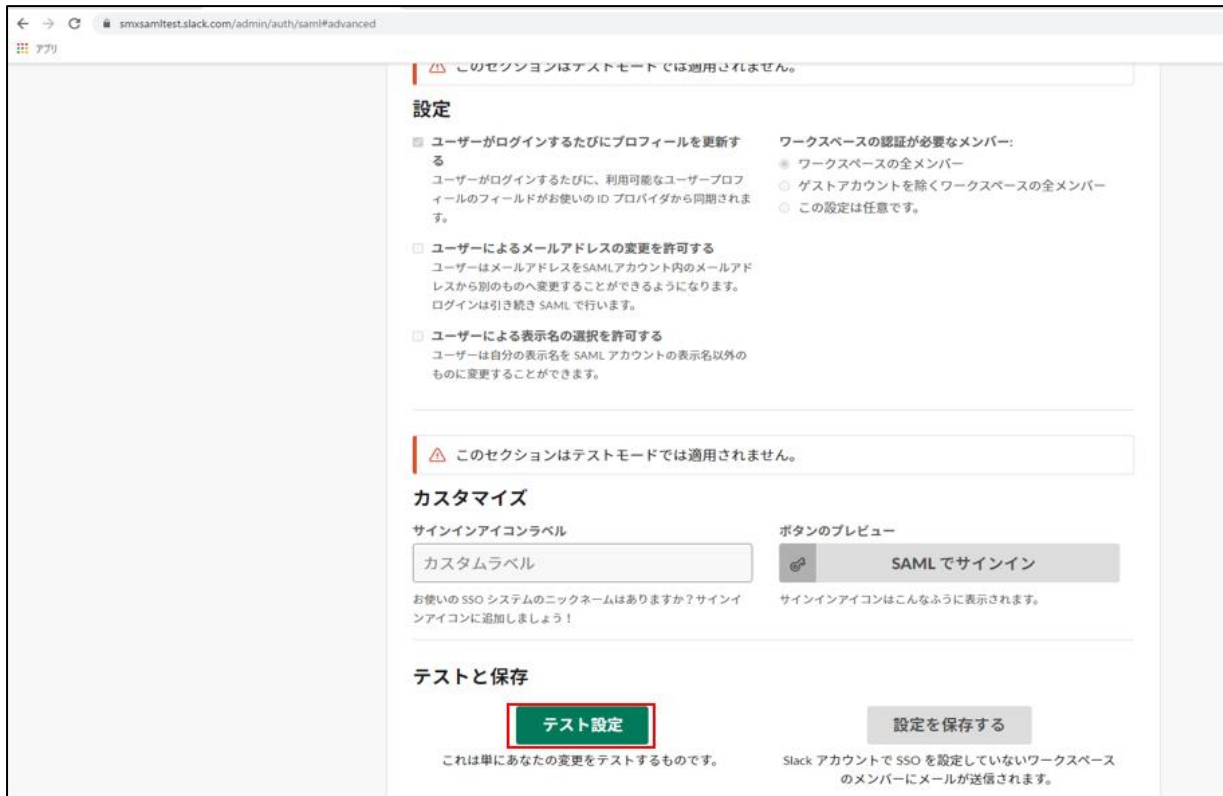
smxsamltest.slack.com/admin/auth/saml#advanced

アプリ

このセクションはテストモードでは適用されません。

設定

ユーザーがログインするたびにプロフィールを更新する
ユーザーがログインするたびに、利用可能なユーザープロフィールのフィールドがお使いの ID プロバイダから同期されます。

ユーザーによるメールアドレスの変更を許可する
ユーザーはメールアドレスをSAMLアカウント内のメールアドレスから別のものへ変更することができるようになります。ログインは引き続き SAML で行います。

ユーザーによる表示名の選択を許可する
ユーザーは自分の表示名を SAML アカウントの表示名以外のものに変更することができます。

ワークスペースの認証が必要なメンバー:
ワークスペースの全メンバー
ゲストアカウントを除くワークスペースの全メンバー
この設定は任意です。

このセクションはテストモードでは適用されません。

カスタマイズ

サインインアイコンラベル

カスタムラベル

お使いの SSO システムのニックネームはありますか？サインインアイコンに追加しましょう！

ボタンのプレビュー

SAML でサインイン

サインインアイコンはこんなふうに表示されます。

テストと保存

テスト設定

これは単にあなたの変更をテストするものです。

設定を保存する

Slack アカウントで SSO を設定していないワークスペースのメンバーにメールが送信されます。